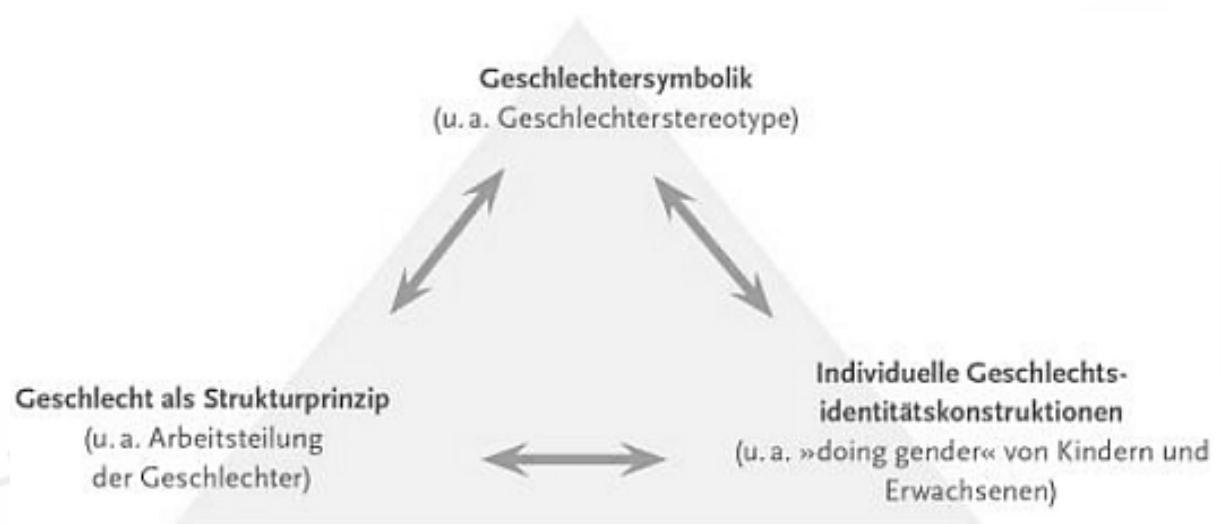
Geschlechtersymbolik
(u. a. Geschlechterstereotype)

Geschlecht als Strukturprinzip
(u. a. Arbeitsteilung der Geschlechter)

Individuelle Geschlechtsidentitätskonstruktionen
(u. a. »doing gender« von Kindern und Erwachsenen)